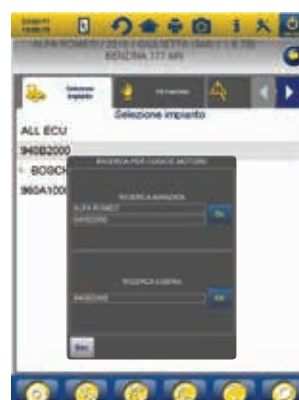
ALFA ROMEO 2011 GIULIETTA (940) 1.4 TB
BENZINA 177 kW

Selezione impianto

Selezione impianto

ALL ECU
940B2000
BOSCH
960A1000

RICERCA PER CODICE MOTORE

RICERCA AVANZATA
ALFA ROMEO
940B2000
Ok

RICERCA DIRETTA
940B2000
Ok

Esc